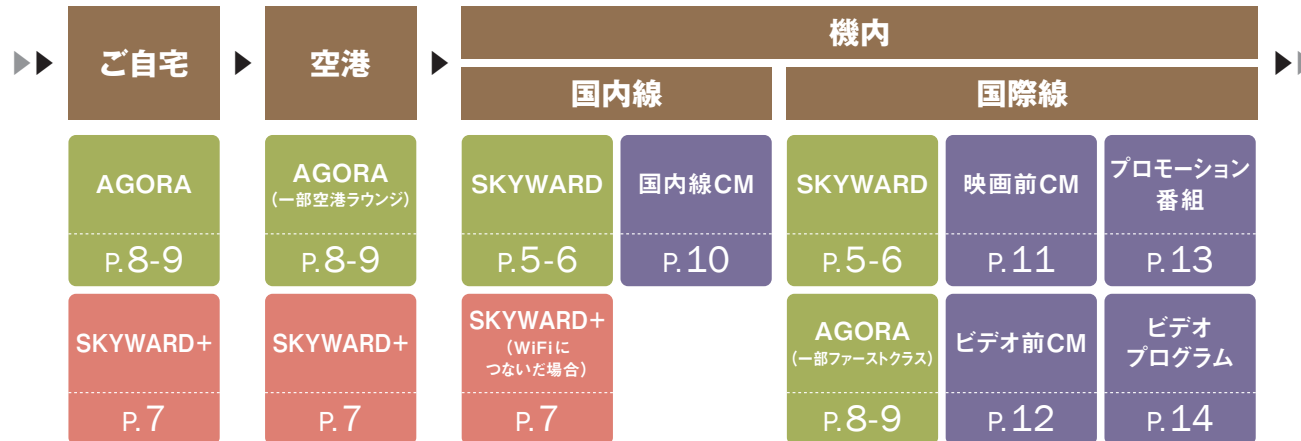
ご自宅

AGORA
P.8-9

SKYWARD+
P.7

空港

AGORA
（一部空港ラウンジ）
P.8-9

SKYWARD+
P.7

機内

国内線

SKYWARD
P.5-6

国内線CM
P.10

SKYWARD+
（WiFiにつないだ場合）
P.7

国際線

SKYWARD
P.5-6

映画前CM
P.11

プロモーション番組
P.13

AGORA
（一部ファーストクラス）
P.8-9

ビデオ前CM
P.12

ビデオプログラム
P.14